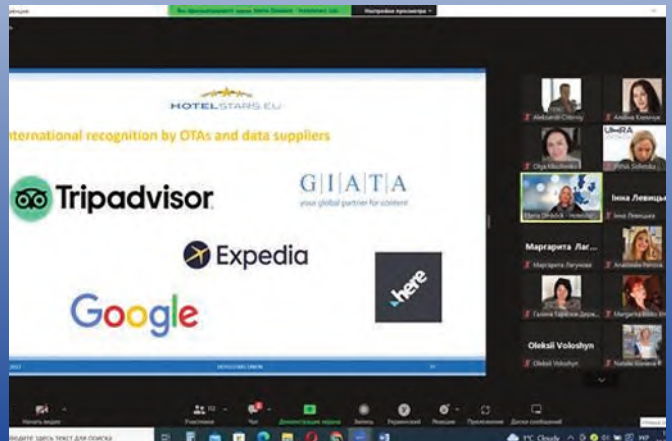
HOTELSTARS.EU

International recognition by OTAs and data suppliers

Tripadvisor

G|I|A|T|A
your global partner for content

Expedia

Google

here

Aleksandr Crbrnsy
Alina Krasnyk
Olga Mischenko
UHRA
Elena Sidleck
Inna Sofieska
Інна Левицька
Інна Левицька
Маргарита Лаг...
Маргарита Лагунова
Anastasiia Petrova
Галина Тарасова-Дерн...
Маргарита Вол...
Oleksii Voloshyn
Oleksii Voloshyn
Natalia Konieva

Начать видео
Участники
Чат
Демонстрация экрана
Запись
Реакции
Приложения
Доска сообщений

Введите здесь текст для поиска
1°C Cloudy